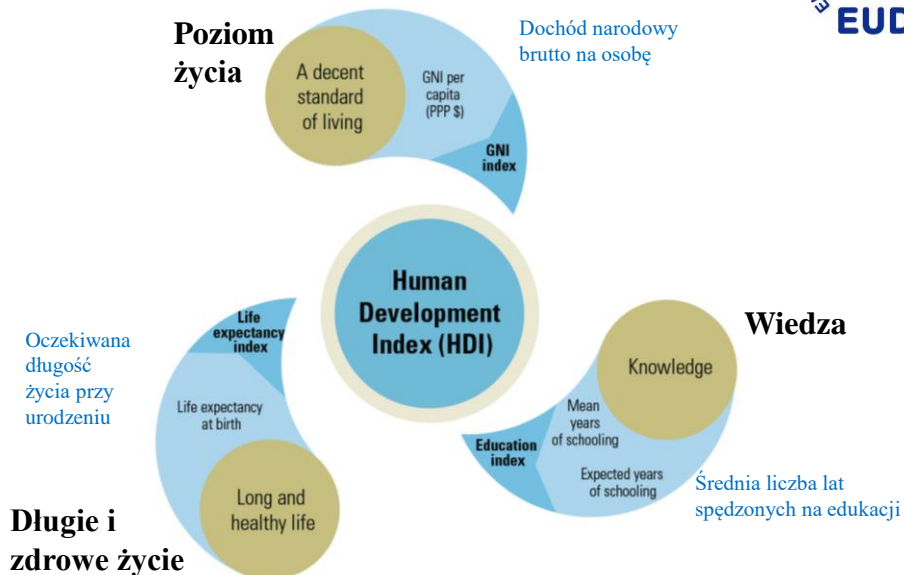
Poziom życia

A decent standard of living

GNI per capita (PPP $)

GNI index

Dochód narodowy brutto na osobę

EUD

Human Development Index (HDI)

Oczekiwana długość życia przy urodzeniu

Life expectancy index

Life expectancy at birth

Long and healthy life

Długie i zdrowe życie

Wiedza

Knowledge

Mean years of schooling

Education index

Expected years of schooling

Średnia liczba lat spędzonych na edukacji